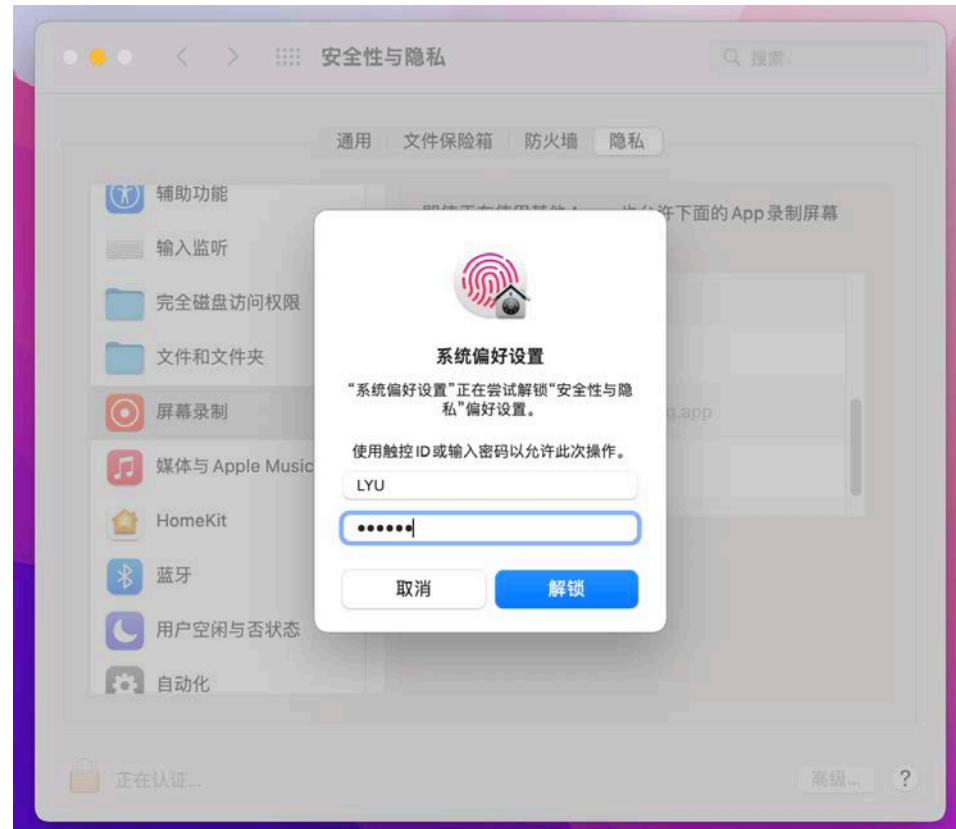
安全性与隐私

搜索

通用 文件保险箱 防火墙 隐私

辅助功能
输入监听
完全磁盘访问权限
文件和文件夹
屏幕录制
媒体与 Apple Music
HomeKit
蓝牙
用户空闲与否状态
自动化

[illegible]允许下面的 App 录制屏幕

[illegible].app

系统偏好设置

“系统偏好设置”正在尝试解锁“安全性与隐私”偏好设置。

使用触控 ID 或输入密码以允许此次操作。

LYU

••••••

取消 解锁

正在认证...

高级... ?